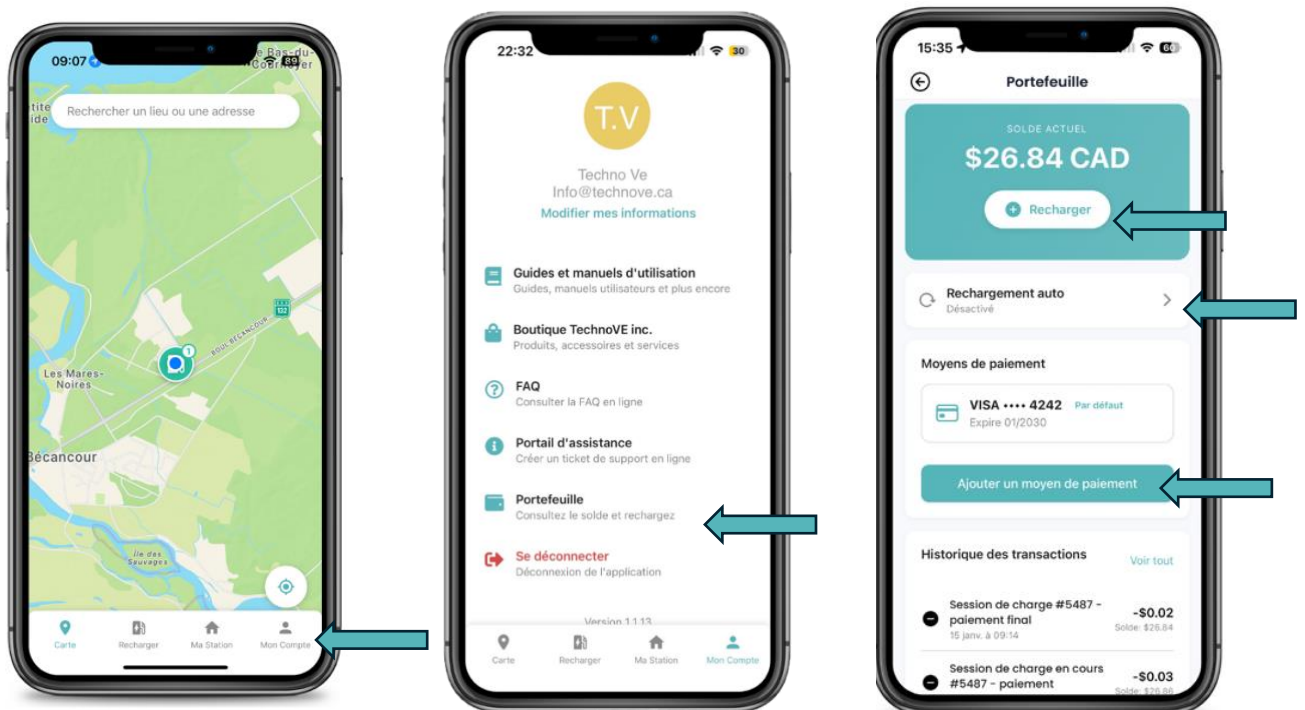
09:07

Rechercher un lieu ou une adresse

Les Mares-Noires

Bécancour

Île des Sauvages

BOUL BÉCANCOUR

132

Carte
Recharger
Ma Station
Mon Compte

22:32

T.V

Techno Ve
Info@technove.ca
Modifier mes informations

Guides et manuels d'utilisation
Guides, manuels utilisateurs et plus encore

Boutique TechnoVE inc.
Produits, accessoires et services

FAQ
Consulter la FAQ en ligne

Portail d'assistance
Créer un ticket de support en ligne

Portefeuille
Consultez le solde et rechargez

Se déconnecter
Déconnexion de l'application

Version 1.1.13

Carte
Recharger
Ma Station
Mon Compte

15:35

Portefeuille

SOLDE ACTUEL
$26.84 CAD

Recharger

Rechargement auto
Désactivé

Moyens de paiement

VISA •••• 4242 Par défaut
Expire 01/2030

Ajouter un moyen de paiement

Historique des transactions
Voir tout

Session de charge #5487 - paiement final
15 janv. à 09:14
-$0.02
Solde: $26.84

Session de charge en cours #5487 - paiement
-$0.03
Solde: $26.86